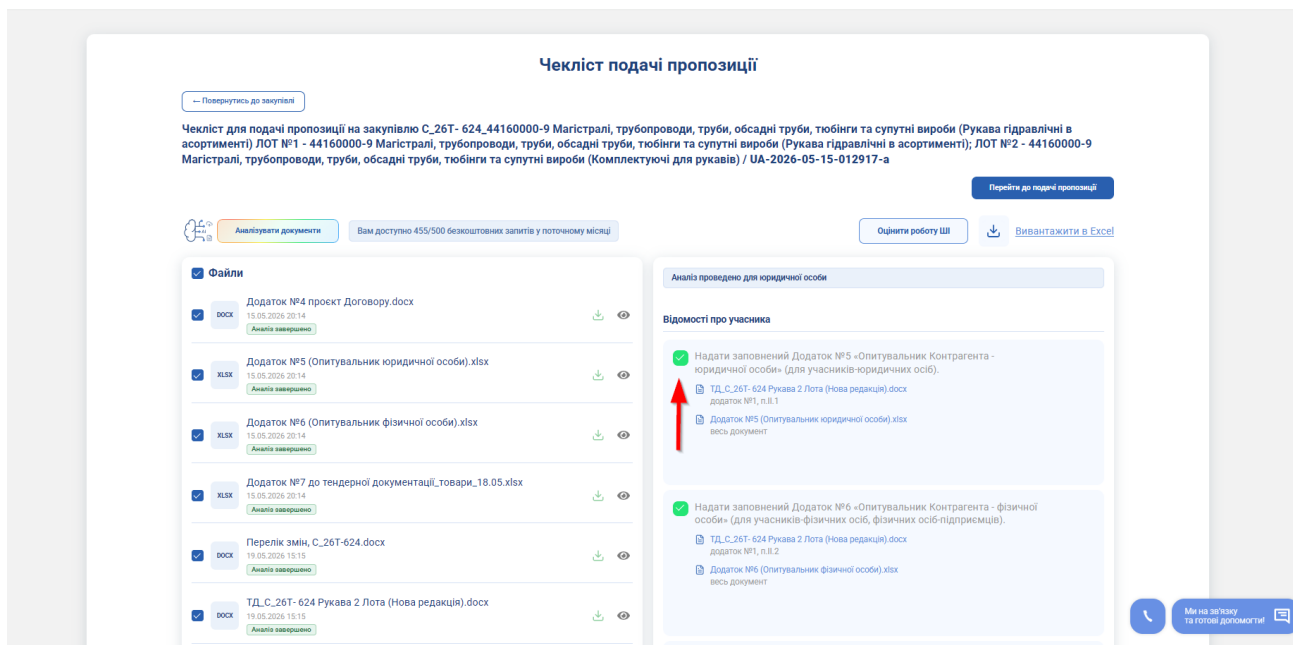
Чекліст подачі пропозиції

← Повернутись до закупівлі

Чекліст для подачі пропозиції на закупівлю С_26Т- 624_44160000-9 Магістралі, трубопроводи, труби, обсадні труби, тюбінги та супутні вироби (Рукава гідравлічні в асортименті) ЛОТ №1 - 44160000-9 Магістралі, трубопроводи, труби, обсадні труби, тюбінги та супутні вироби (Рукава гідравлічні в асортименті); ЛОТ №2 - 44160000-9 Магістралі, трубопроводи, труби, обсадні труби, тюбінги та супутні вироби (Комплектуючі для рукавів) / UA-2026-05-15-012917-a

Перейти до подачі пропозиції

Аналізувати документи

Вам доступно 455/500 безкоштовних запитів у поточному місяці

Оцінити роботу ШІ

Вивантажити в Excel

Файли

DOCX
Додаток №4 проєкт Договору.docx
15.05.2026 20:14
Аналіз завершено

XLSX
Додаток №5 (Опитувальник юридичної особи).xlsx
15.05.2026 20:14
Аналіз завершено

XLSX
Додаток №6 (Опитувальник фізичної особи).xlsx
15.05.2026 20:14
Аналіз завершено

XLSX
Додаток №7 до тендерної документації_товари_18.05.xlsx
15.05.2026 20:14
Аналіз завершено

DOCX
Перелік змін, С_26Т-624.docx
19.05.2026 15:15
Аналіз завершено

DOCX
ТД_С_26Т- 624 Рукава 2 Лота (Нова редакція).docx
19.05.2026 15:15
Аналіз завершено

Аналіз проведено для юридичної особи

Відомості про учасника

Надати заповнений Додаток №5 «Опитувальник Контрагента - юридичної особи» (для учасників-юридичних осіб).

ТД_С_26Т- 624 Рукава 2 Лота (Нова редакція).docx
додаток №1, п.II.1

Додаток №5 (Опитувальник юридичної особи).xlsx
весь документ

Надати заповнений Додаток №6 «Опитувальник Контрагента - фізичної особи» (для учасників-фізичних осіб, фізичних осіб-підприємців).

ТД_С_26Т- 624 Рукава 2 Лота (Нова редакція).docx
додаток №1, п.II.2

Додаток №6 (Опитувальник фізичної особи).xlsx
весь документ

Ми на зв'язку
та готові допомогти!